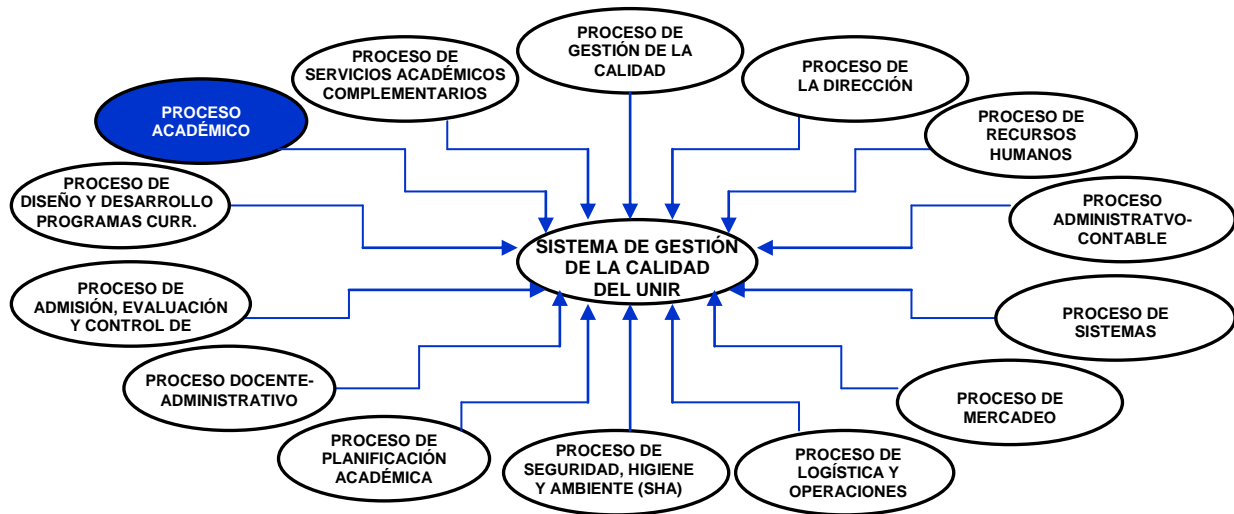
PROCESO DE GESTIÓN DE LA CALIDAD

PROCESO DE SERVICIOS ACADÉMICOS COMPLEMENTARIOS

PROCESO DE LA DIRECCIÓN

PROCESO ACADÉMICO

PROCESO DE RECURSOS HUMANOS

PROCESO DE DISEÑO Y DESARROLLO PROGRAMAS CURR.

PROCESO ADMINISTRATVO-CONTABLE

SISTEMA DE GESTIÓN DE LA CALIDAD DEL UNIR

PROCESO DE ADMISIÓN, EVALUACIÓN Y CONTROL DE

PROCESO DE SISTEMAS

PROCESO DOCENTE-ADMINISTRATIVO

PROCESO DE MERCADEO

PROCESO DE PLANIFICACIÓN ACADÉMICA

PROCESO DE SEGURIDAD, HIGIENE Y AMBIENTE (SHA)

PROCESO DE LOGÍSTICA Y OPERACIONES